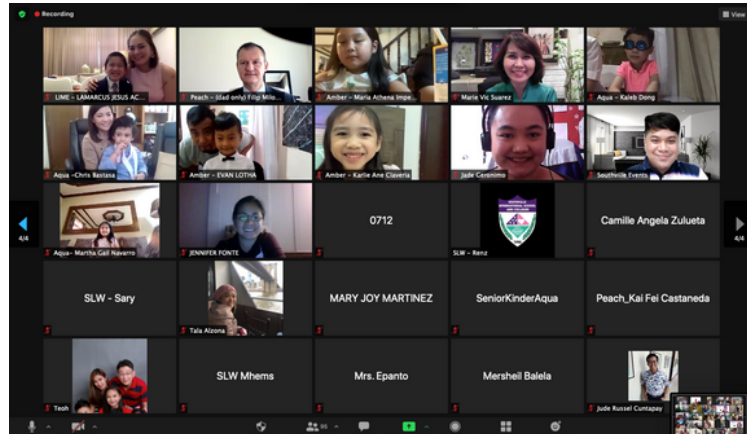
Recording

View

LIME - LAMARCUS JESUS AC...

Peach - (dad only) Filip Milo...

Amber - Maria Athena Impe...

Marie Vic Suarez

Aqua - Kaleb Dong

Aqua - Chris Bastasa

Amber - EVAN LOTHA

Amber - Karlie Ane Claveria

Jade Ceranimo

Southville Events

4/4

4/4

Aqua - Martha Gail Navarro

JENNIFER FONTE

0712

SLW - Renz

Camille Angela Zulueta

SLW - Sary

Tala Alzona

MARY JOY MARTINEZ

SeniorKinderAqua

Peach_Kai Fei Castaneda

Teoh

SLW Mhems

Mrs. Epanto

Mersheil Balela

Jude Russel Cuntapay